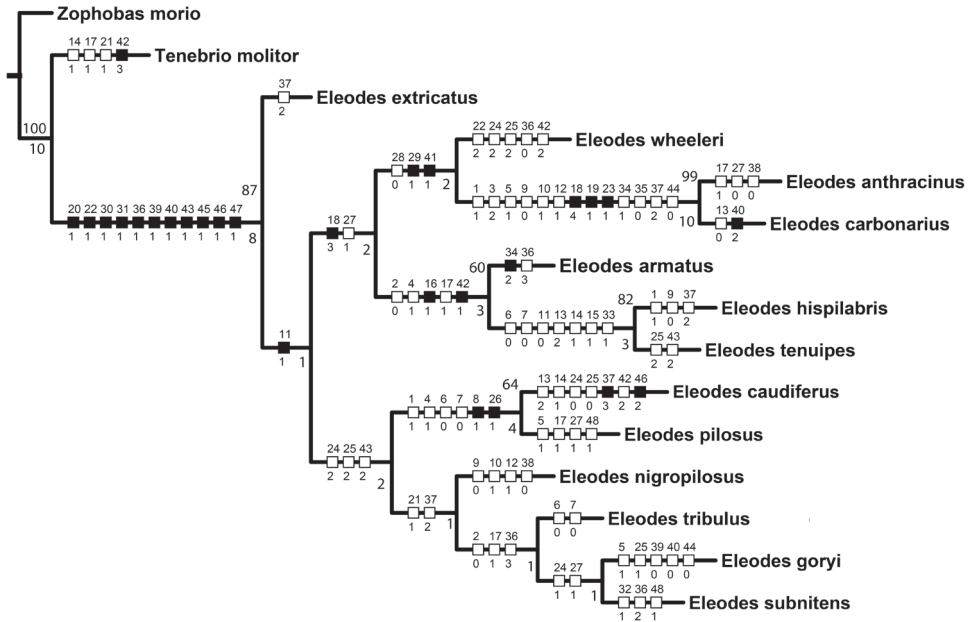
Zophobas morio

14 17 21 42
1 1 1 3
Tenebrio molitor

100
10

37
2
Eleodes extricatus

87
8

20 22 30 31 36 39 40 43 45 46 47
1 1 1 1 1 1 1 1 1 1 1

11
1
1

18 27
3 1
2

28 29 41
0 1 1
2

22 24 25 36 42
2 2 2 0 2
Eleodes wheeleri

1 3 5 9 10 12 18 19 23 34 35 37 44
1 2 1 0 1 1 4 1 1 1 0 2 0

99
17 27 38
1 0 0
Eleodes anthracinus

10
13 40
0 2
Eleodes carbonarius

60
34 36
2 3
Eleodes armatus

2 4 16 17 42
0 1 1 1 1
3

6 7 11 13 14 15 33
0 0 0 2 1 1 1
3

82
1 9 37
1 0 2
Eleodes hispilabris

25 43
2 2
Eleodes tenuipes

24 25 43
2 2 2
2

64
1 4 6 7 8 26
1 1 0 0 1 1
4

13 14 24 25 37 42 46
2 1 0 0 3 2 2
Eleodes caudiferus

5 17 27 48
1 1 1 1
Eleodes pilosus

9 10 12 38
0 1 1 0
Eleodes nigropilosus

21 37
1 2
1

6 7
0 0
Eleodes tribulus

2 17 36
0 1 3
1

24 27
1 1
1

5 25 39 40 44
1 1 0 0 0
Eleodes goryi

32 36 48
1 2 1
Eleodes subnitens